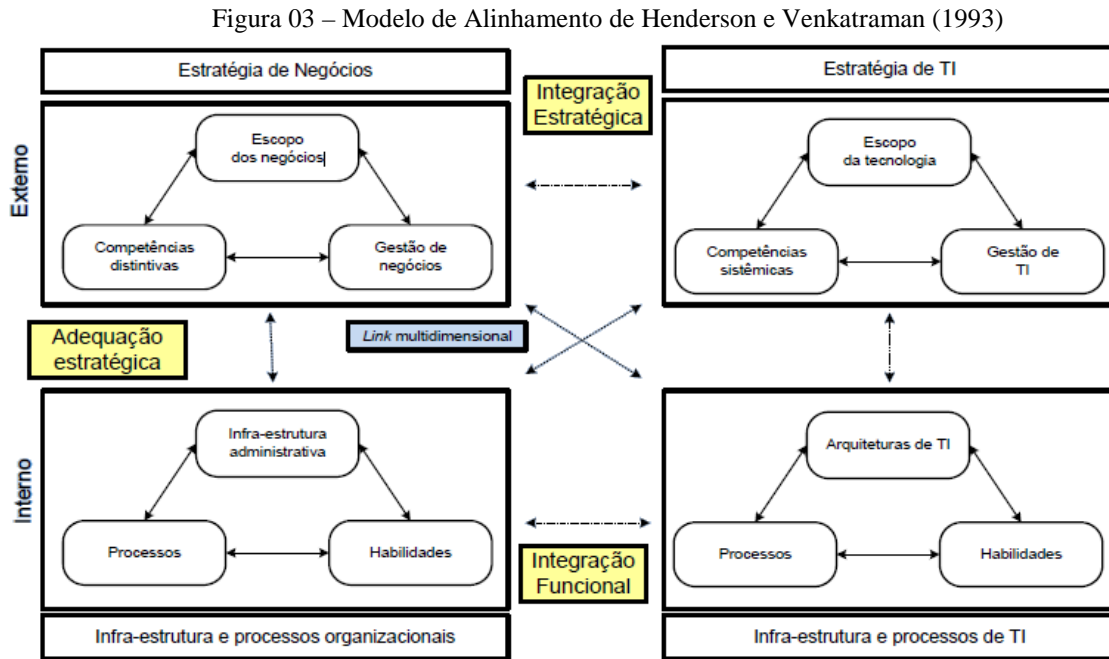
Figura 03 – Modelo de Alinhamento de Henderson e Venkatraman (1993)

Estratégia de Negócios

Integração Estratégica

Estratégia de TI

Externo

Escopo dos negócios

Competências distintivas

Gestão de negócios

Escopo da tecnologia

Competências sistêmicas

Gestão de TI

Adequação estratégica

*Link* multidimensional

Interno

Infra-estrutura administrativa

Processos

Habilidades

Arquiteturas de TI

Processos

Habilidades

Integração Funcional

Infra-estrutura e processos organizacionais

Infra-estrutura e processos de TI